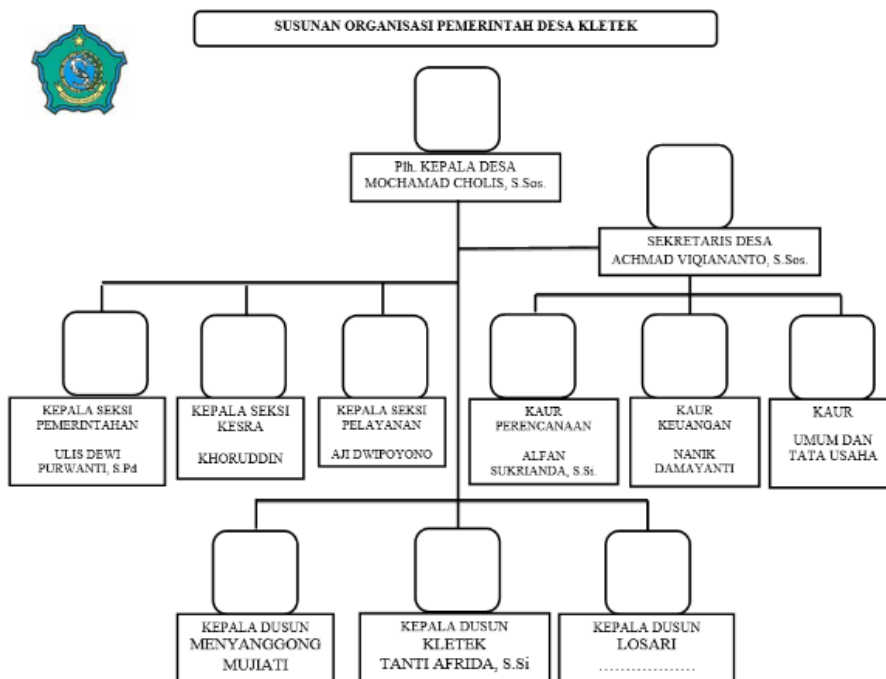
SUSUNAN ORGANISASI PEMERINTAH DESA KLETEK

Plh. KEPALA DESA
MOCHAMAD CHOLIS, S.Sos.

SEKRETARIS DESA
ACHMAD VIQIANANTO, S.Sos.

KEPALA SEKSI PEMERINTAHAN

ULIS DEWI PURWANTI, S.Pd

KEPALA SEKSI KESRA

KHORUDDIN

KEPALA SEKSI PELAYANAN

AJI DWIPOYONO

KAUR PERENCANAAN

ALFAN SUKRIANDA, S.St.

KAUR KEUANGAN

NANIK DAMAYANTI

KAUR

UMUM DAN TATA USAHA

KEPALA DUSUN
MENYANGGONG
MUJIATI

KEPALA DUSUN
KLETEK
TANTI AFRIDA, S.Si

KEPALA DUSUN
LOSARI
....................